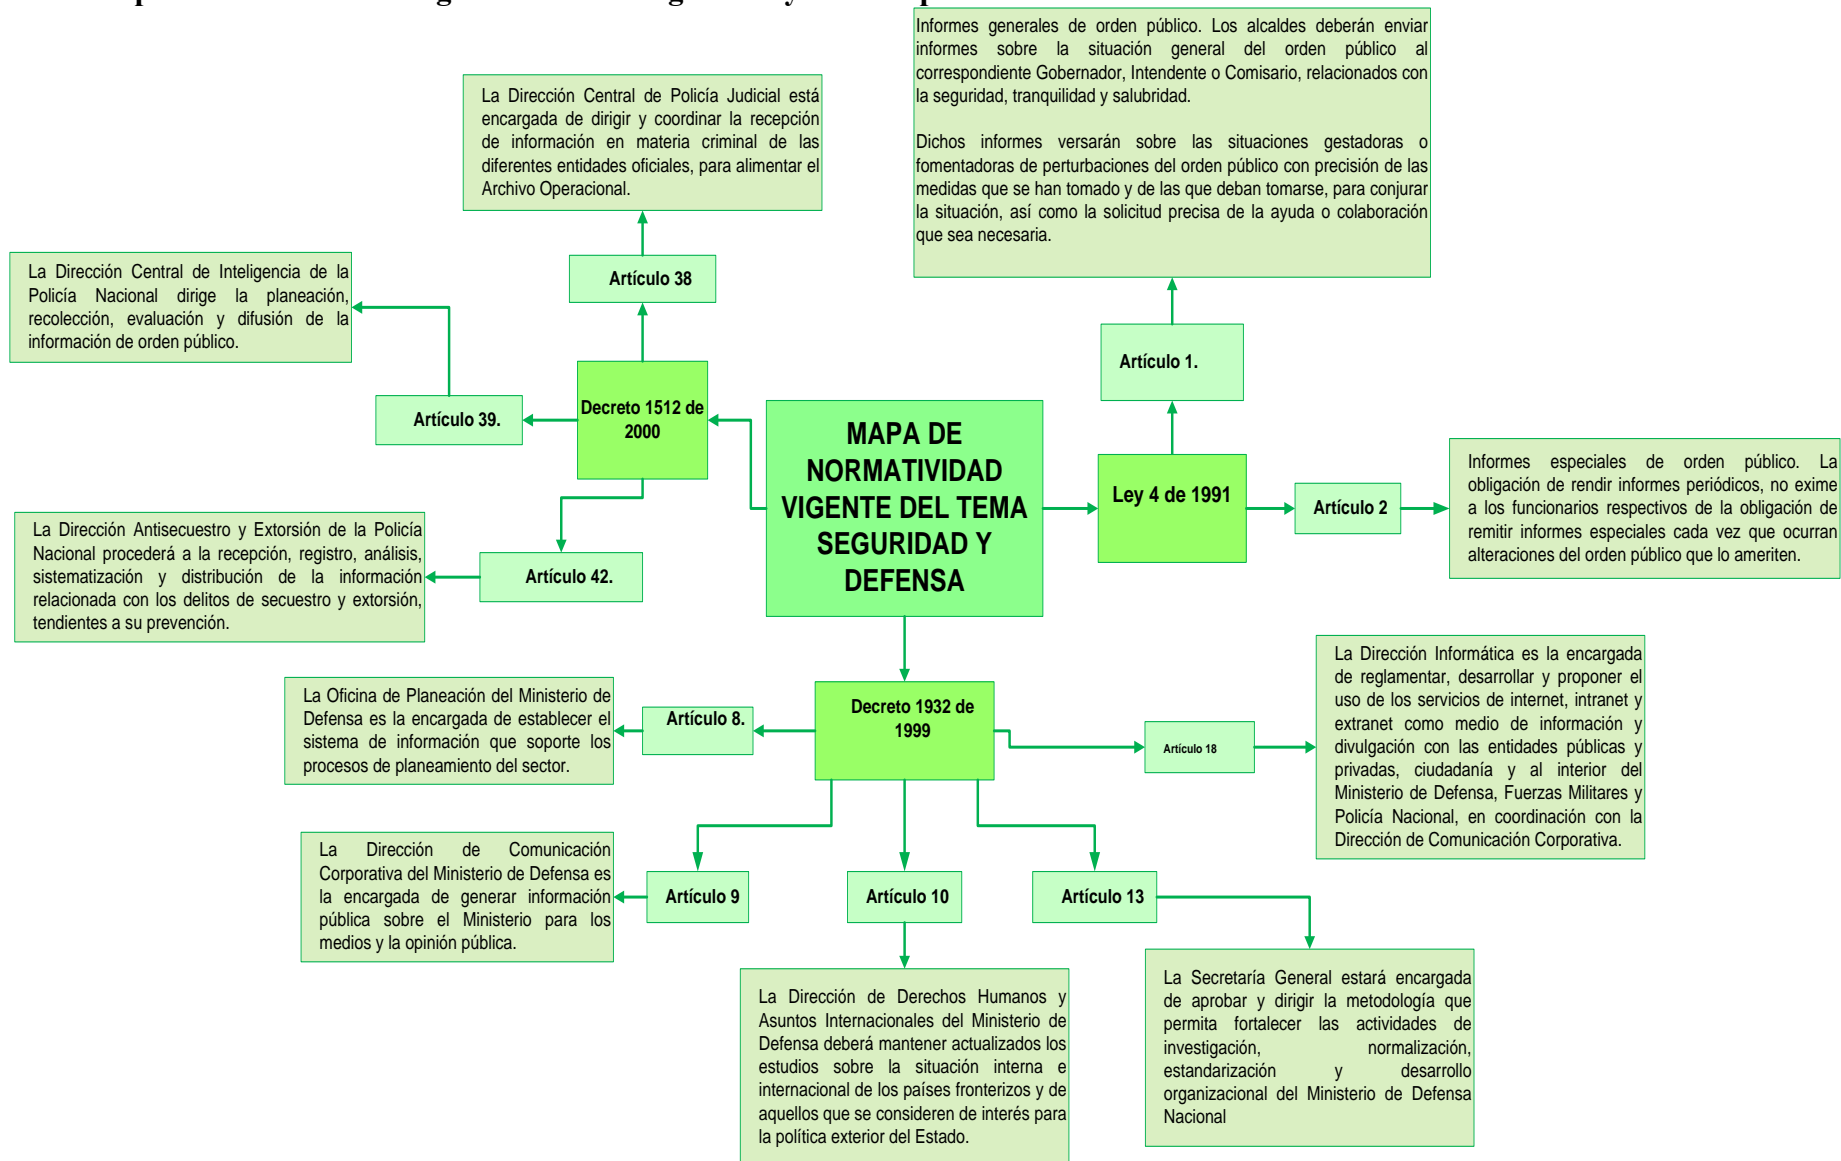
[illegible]

La Dirección Central de Policía Judicial está encargada de dirigir y coordinar la recepción de información en materia criminal de las diferentes entidades oficiales, para alimentar el Archivo Operacional.

Artículo 38

La Dirección Central de Inteligencia de la Policía Nacional dirige la planeación, recolección, evaluación y difusión de la información de orden público.

Artículo 39.

Decreto 1512 de 2000

La Dirección Antisecuestro y Extorsión de la Policía Nacional procederá a la recepción, registro, análisis, sistematización y distribución de la información relacionada con los delitos de secuestro y extorsión, tendientes a su prevención.

Artículo 42.

MAPA DE NORMATIVIDAD VIGENTE DEL TEMA SEGURIDAD Y DEFENSA

Informes generales de orden público. Los alcaldes deberán enviar informes sobre la situación general del orden público al correspondiente Gobernador, Intendente o Comisario, relacionados con la seguridad, tranquilidad y salubridad.

Dichos informes versarán sobre las situaciones gestadoras o fomentadoras de perturbaciones del orden público con precisión de las medidas que se han tomado y de las que deban tomarse, para conjurar la situación, así como la solicitud precisa de la ayuda o colaboración que sea necesaria.

Artículo 1.

Ley 4 de 1991

Artículo 2

Informes especiales de orden público. La obligación de rendir informes periódicos, no exime a los funcionarios respectivos de la obligación de remitir informes especiales cada vez que ocurran alteraciones del orden público que lo ameriten.

La Oficina de Planeación del Ministerio de Defensa es la encargada de establecer el sistema de información que soporte los procesos de planeamiento del sector.

Artículo 8.

Decreto 1932 de 1999

Artículo 18

La Dirección Informática es la encargada de reglamentar, desarrollar y proponer el uso de los servicios de internet, intranet y extranet como medio de información y divulgación con las entidades públicas y privadas, ciudadanía y al interior del Ministerio de Defensa, Fuerzas Militares y Policía Nacional, en coordinación con la Dirección de Comunicación Corporativa.

La Dirección de Comunicación Corporativa del Ministerio de Defensa es la encargada de generar información pública sobre el Ministerio para los medios y la opinión pública.

Artículo 9

Artículo 10

Artículo 13

La Dirección de Derechos Humanos y Asuntos Internacionales del Ministerio de Defensa deberá mantener actualizados los estudios sobre la situación interna e internacional de los países fronterizos y de aquellos que se consideren de interés para la política exterior del Estado.

La Secretaría General estará encargada de aprobar y dirigir la metodología que permita fortalecer las actividades de investigación, normalización, estandarización y desarrollo organizacional del Ministerio de Defensa Nacional